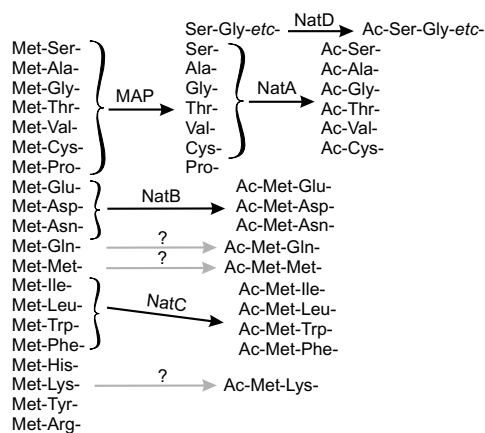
Ser-Gly-*etc*- NatD Ac-Ser-Gly-*etc*-

Met-Ser-
Met-Ala-
Met-Gly-
Met-Thr-
Met-Val-
Met-Cys-
Met-Pro-

MAP

Ser-
Ala-
Gly-
Thr-
Val-
Cys-
Pro-

NatA

Ac-Ser-
Ac-Ala-
Ac-Gly-
Ac-Thr-
Ac-Val-
Ac-Cys-

Met-Glu-
Met-Asp-
Met-Asn-

NatB

Ac-Met-Glu-
Ac-Met-Asp-
Ac-Met-Asn-

Met-Gln- ? Ac-Met-Gln-
Met-Met- ? Ac-Met-Met-

Met-Ile-
Met-Leu-
Met-Trp-
Met-Phe-

*NatC*

Ac-Met-Ile-
Ac-Met-Leu-
Ac-Met-Trp-
Ac-Met-Phe-

Met-His-
Met-Lys- ? Ac-Met-Lys-
Met-Tyr-
Met-Arg-